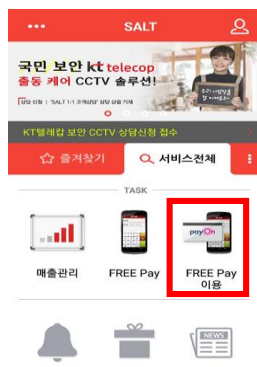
SALT

국민 보안 kt telecop
출동 케어 CCTV 솔루션!

상담 신청 | 'SALT 1:1 고객상담' 상담 접수 가능

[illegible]

KT텔레캅 보안 CCTV 상담신청 접수

즐겨찾기

서비스전체

TASK

매출관리

FREE Pay

payOn

FREE Pay 이용

NEWS